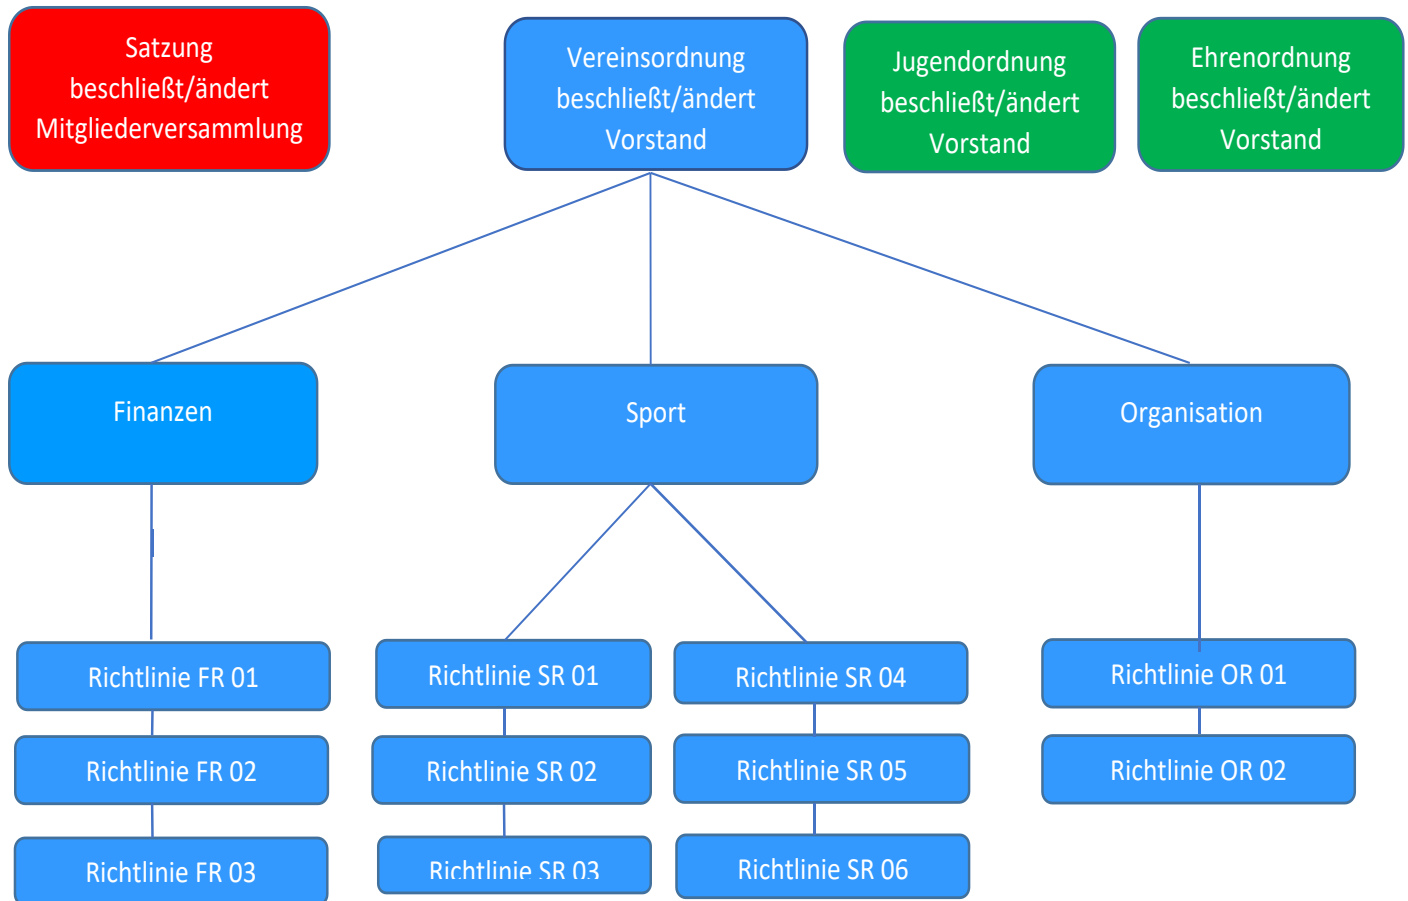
Satzung
beschließt/ändert
Mitgliederversammlung

Vereinsordnung
beschließt/ändert
Vorstand

Jugendordnung
beschließt/ändert
Vorstand

Ehrenordnung
beschließt/ändert
Vorstand

Finanzen

Sport

Organisation

Richtlinie FR 01

Richtlinie FR 02

Richtlinie FR 03

Richtlinie SR 01

Richtlinie SR 02

Richtlinie SR 03

Richtlinie SR 04

Richtlinie SR 05

Richtlinie SR 06

Richtlinie OR 01

Richtlinie OR 02